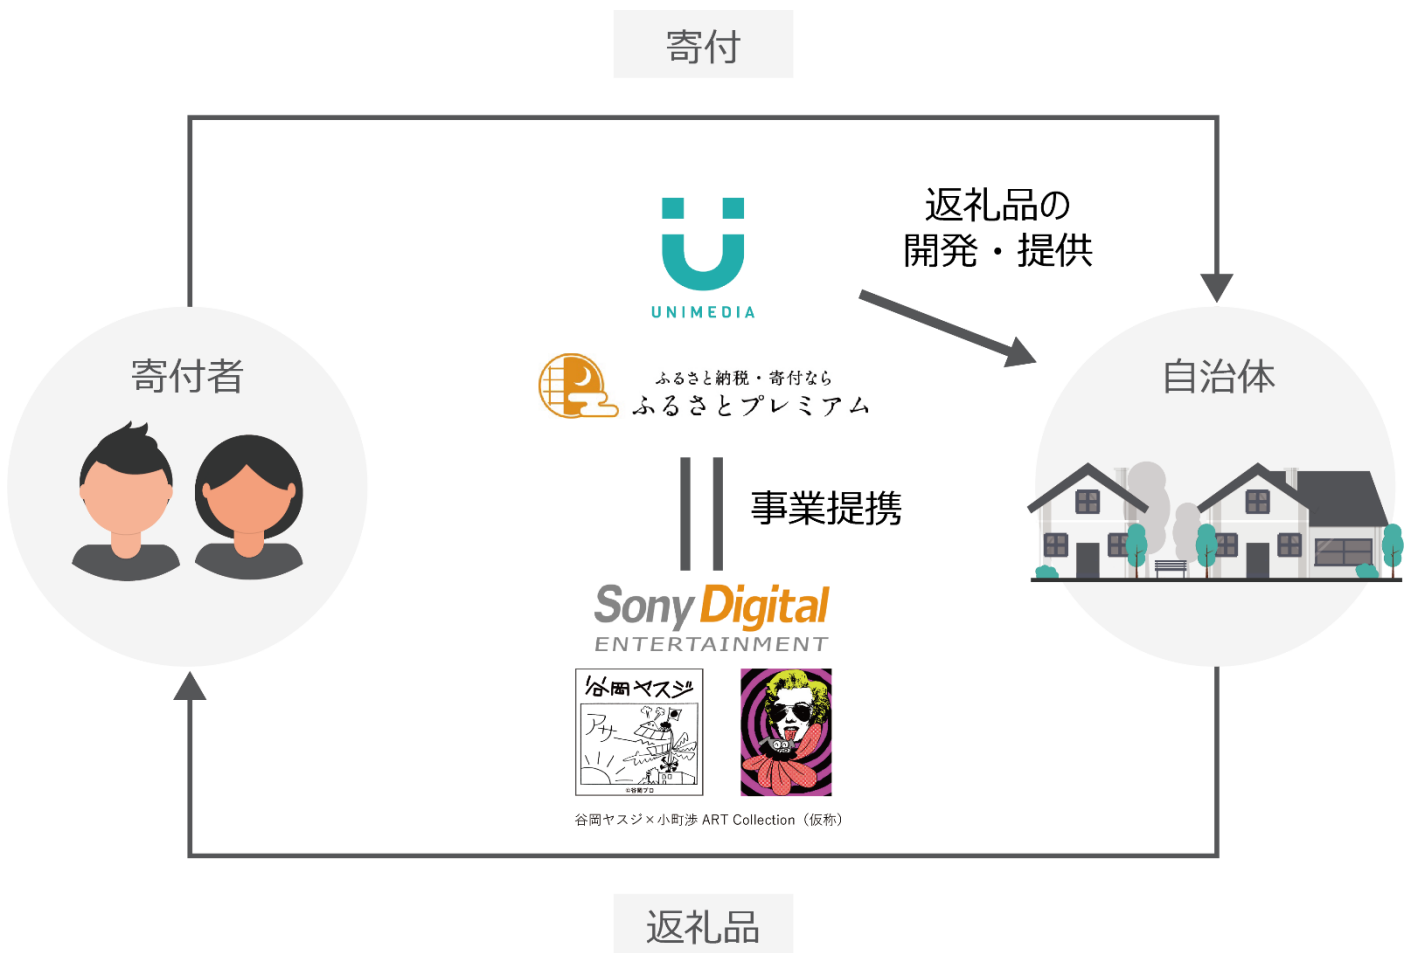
寄付

返礼品の
開発・提供

UNIMEDIA

ふるさと納税・寄付なら
ふるさとプレミアム

事業提携

寄付者

自治体

Sony Digital
ENTERTAINMENT

谷岡ヤスジ

アサー

©谷岡プロ

谷岡ヤスジ×小町渉 ART Collection（仮称）

返礼品